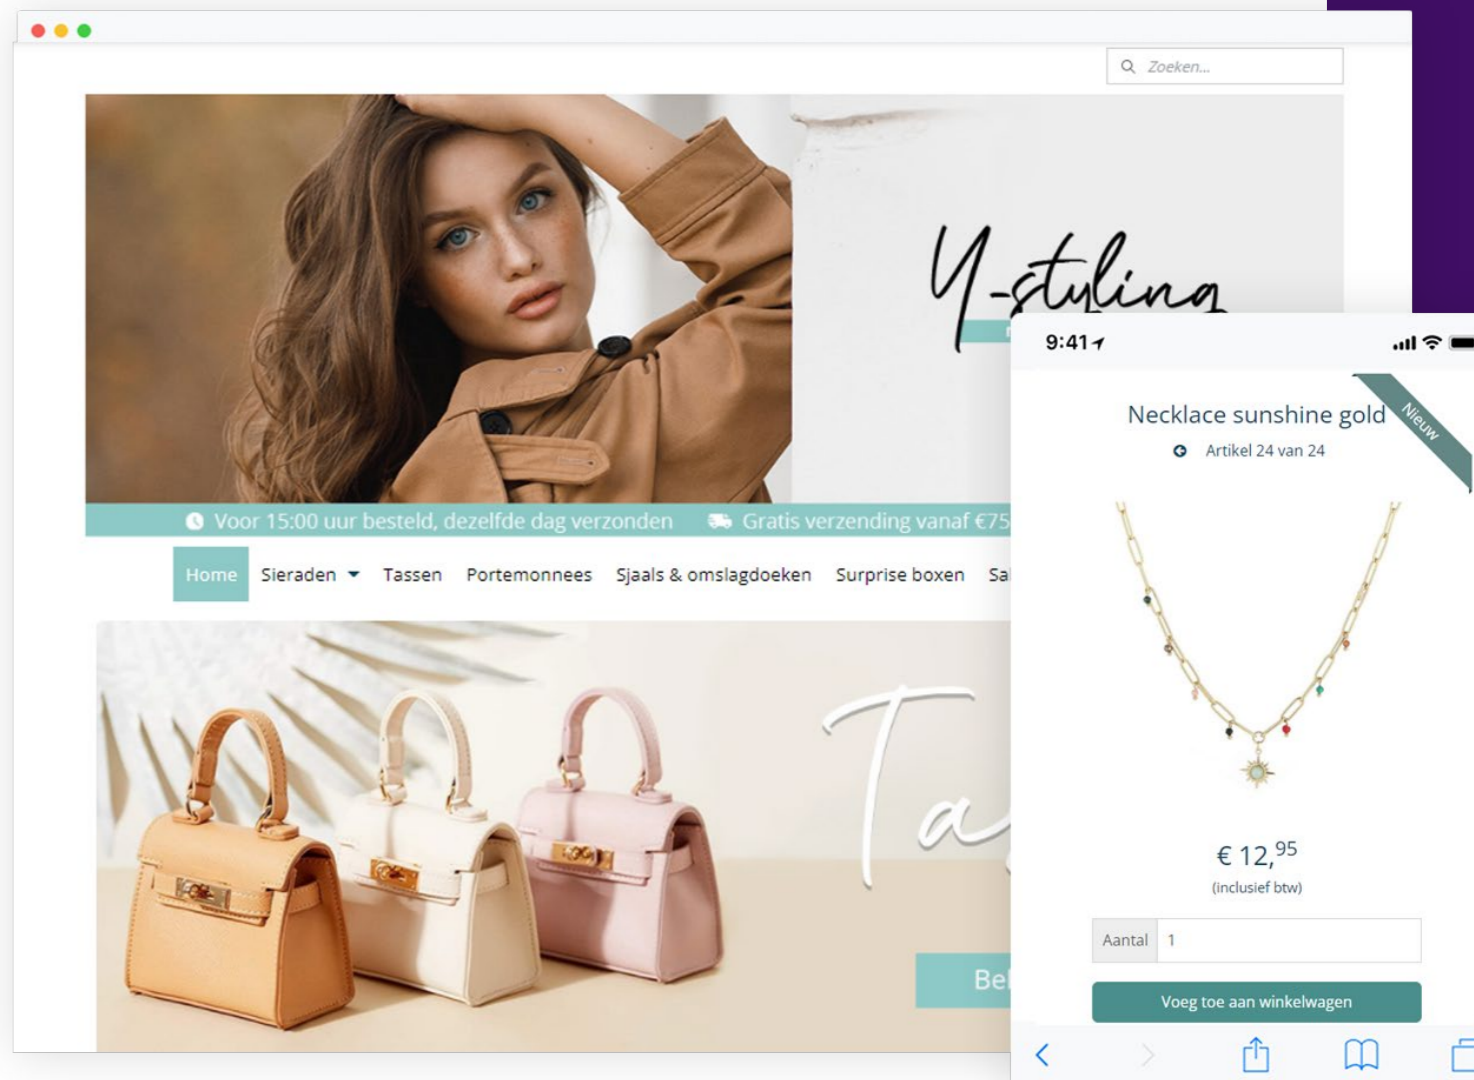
Zoeken...

Y-styling

Voor 15:00 uur besteld, dezelfde dag verzonden  Gratis verzending vanaf €75

Home  Sieraden  Tassen  Portemonnees  Sjaals & omslagdoeken  Surprise boxen  Sa

Ta

Be

9:41

Nieuw

Necklace sunshine gold

Artikel 24 van 24

€ 12,$^{95}$

(inclusief btw)

Aantal 1

Voeg toe aan winkelwagen